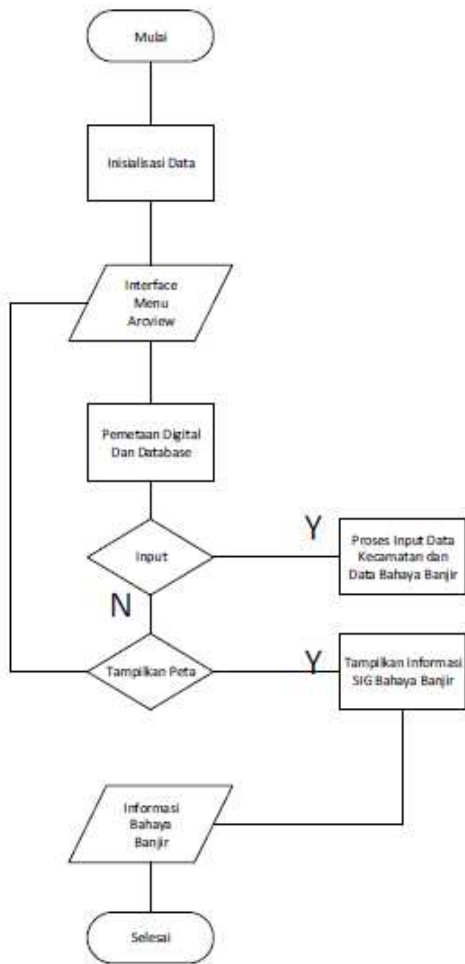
Mulai

Inisialisasi Data

Interface Menu Arcview

Pemetaan Digital Dan Database

Input

Y

Proses Input Data Kecamatan dan Data Bahaya Banjir

N

Tampilkan Peta

Y

Tampilkan Informasi SIG Bahaya Banjir

Informasi Bahaya Banjir

Selesai